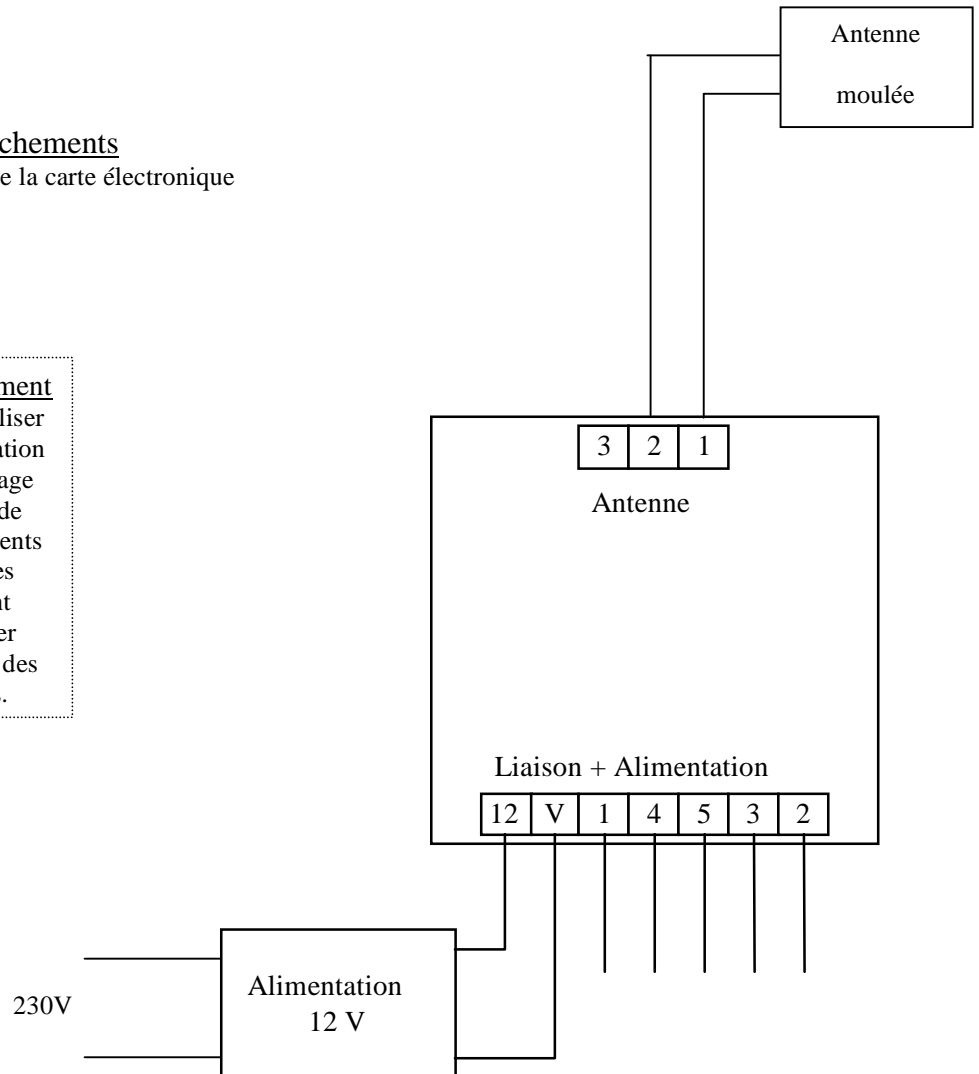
Antenne

moulée

chements
e la carte électronique

ment
liser
ation
age
de
ents
es
nt
er
des
.

| 3 | 2 | 1 |
|---|---|---|

Antenne

Liaison + Alimentation

| 12 | V | 1 | 4 | 5 | 3 | 2 |
|---|---|---|---|---|---|---|

230V

Alimentation
12 V